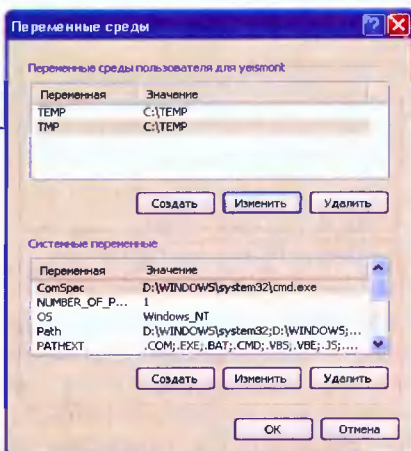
Переменные среды

Переменные среды пользователя для yeismont

| Переменная | Значение |
|---|---|
| TEMP | C:\TEMP |
| TMP | C:\TEMP |

Создать Изменить Удалить

Системные переменные

| Переменная | Значение |
|---|---|
| ComSpec | D:\WINDOWS\system32\cmd.exe |
| NUMBER_OF_P... | 1 |
| OS | Windows_NT |
| Path | D:\WINDOWS\system32;D:\WINDOWS;... |
| PATHEXT | .COM;.EXE;.BAT;.CMD;.VBS;.VBE;.JS;.... |

Создать Изменить Удалить

OK Отмена